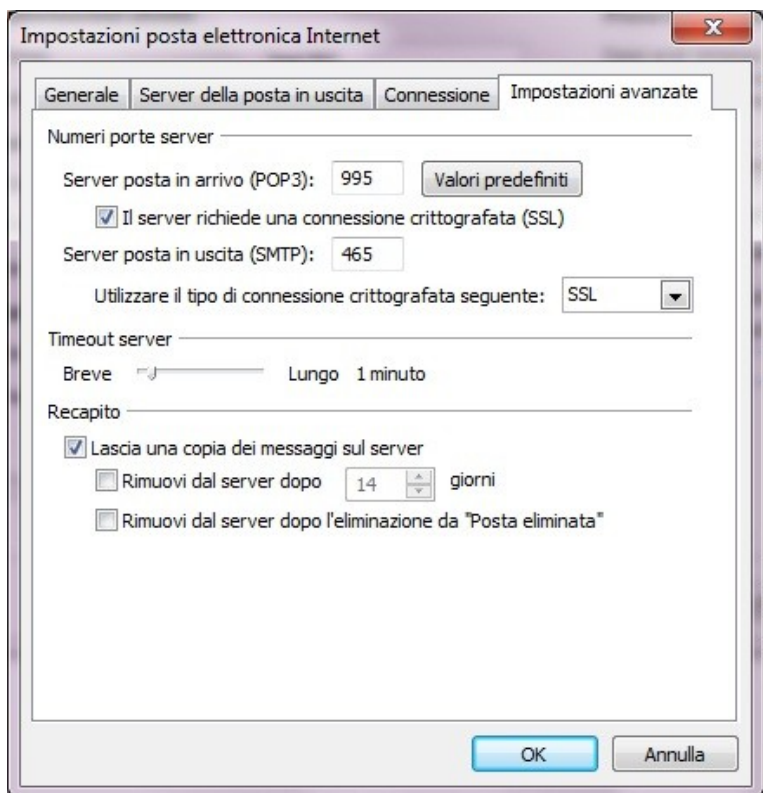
Impostazioni posta elettronica Internet

Generale | Server della posta in uscita | Connessione | Impostazioni avanzate

Numeri porte server

Server posta in arrivo (POP3): 995 Valori predefiniti

Il server richiede una connessione crittografata (SSL)

Server posta in uscita (SMTP): 465

Utilizzare il tipo di connessione crittografata seguente: SSL

Timeout server

Breve Lungo 1 minuto

Recapito

Lascia una copia dei messaggi sul server

Rimuovi dal server dopo 14 giorni

Rimuovi dal server dopo l'eliminazione da "Posta eliminata"

OK Annulla